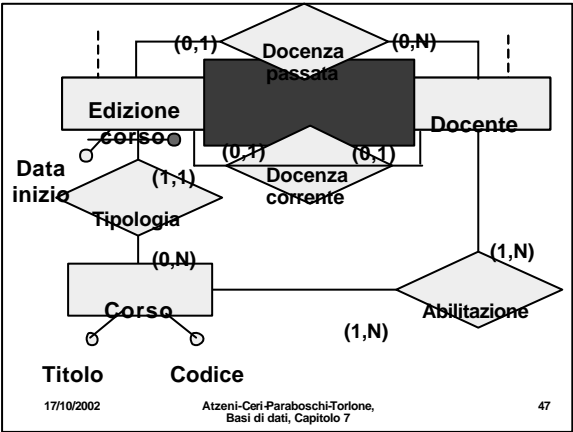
(0,1)
Docenza passata
(0,N)
Edizione corso
Docente
(0,1)
(0,1)
Docenza corrente
Data inizio
(1,1)
Tipologia
(1,N)
(0,N)
Corso
Abilitazione
(1,N)
Titolo
Codice

17/10/2002
Atzeni-Ceri-Paraboschi-Torlone, Basi di dati, Capitolo 7
47